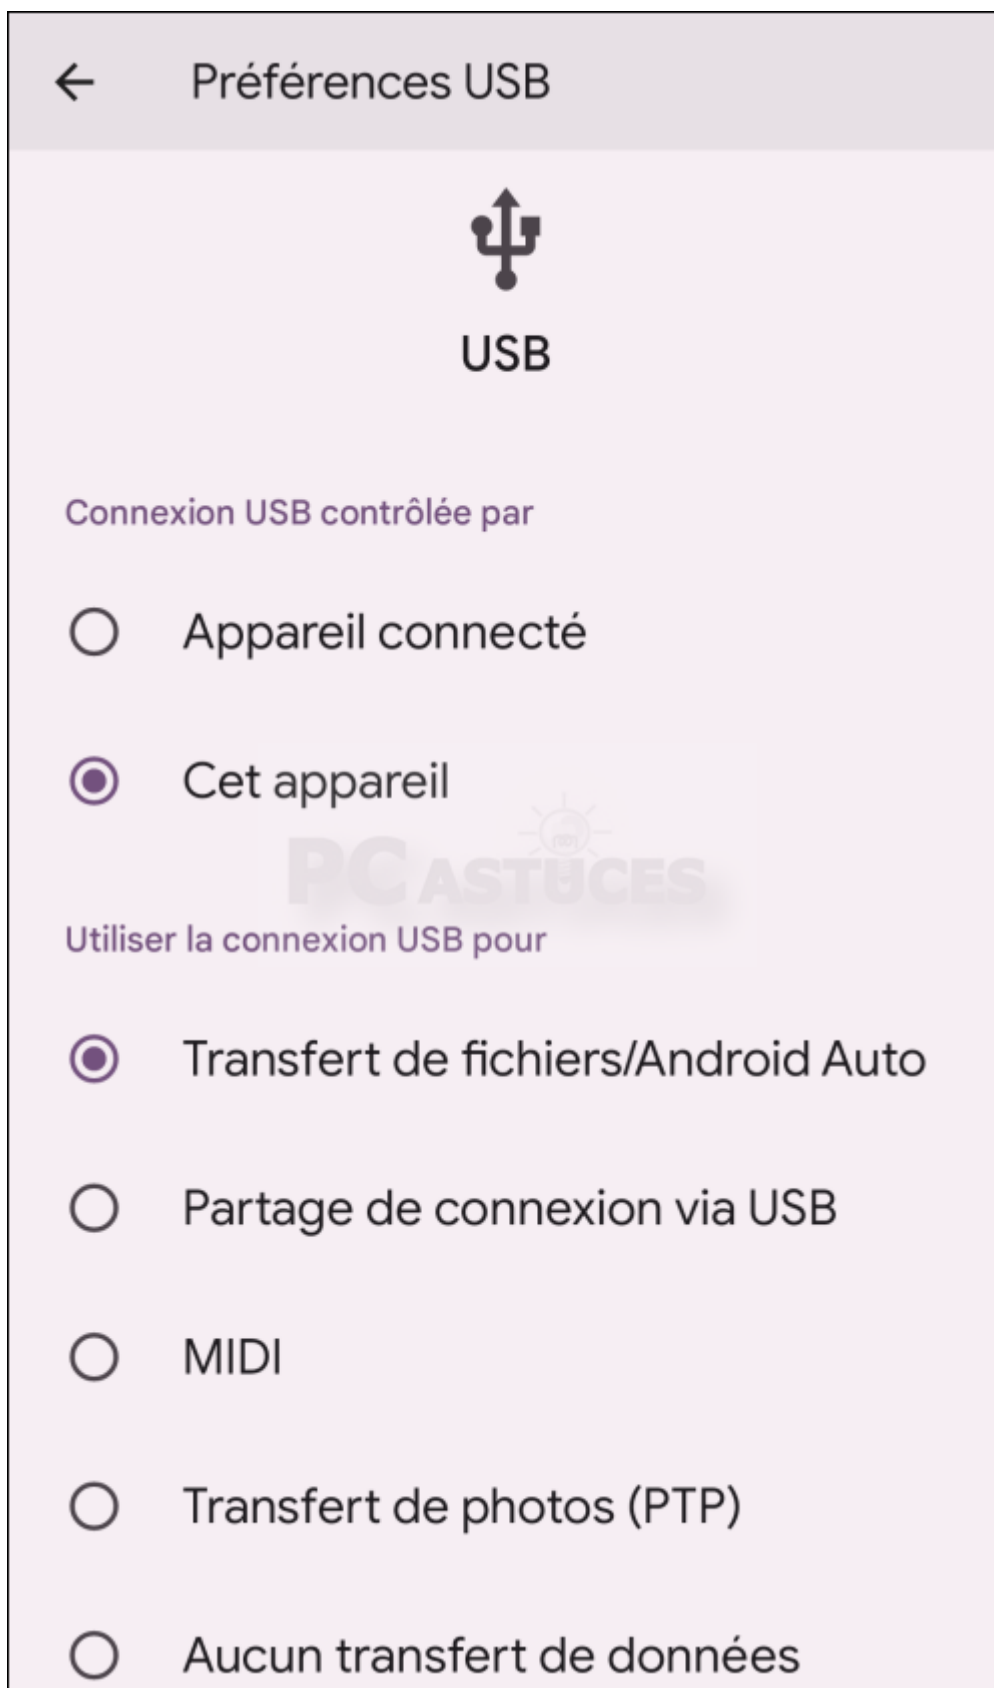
Préférences USB

USB

Connexion USB contrôlée par

Appareil connecté

Cet appareil

PC ASTUCES

Utiliser la connexion USB pour

Transfert de fichiers/Android Auto

Partage de connexion via USB

MIDI

Transfert de photos (PTP)

Aucun transfert de données